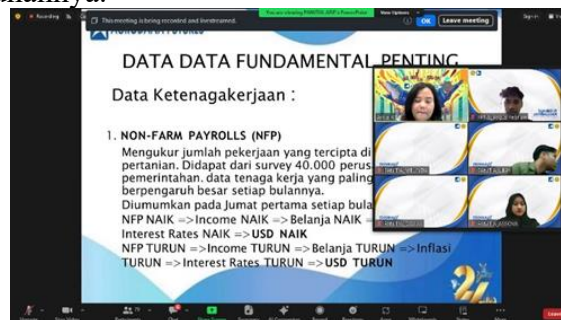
nannya.

Recording

This meeting is being recorded and livestreamed.

You are viewing PANUTUL ARIF's PowerPoint

View Options

OK

Leave meeting

DATA DATA FUNDAMENTAL PENTING

Data Ketenagakerjaan :

1. NON-FARM PAYROLLS (NFP)

Mengukur jumlah pekerjaan yang tercipta di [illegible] pertanian. Didapat dari survey 40.000 perus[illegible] pemerintahan. data tenaga kerja yang paling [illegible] berpengaruh besar setiap bulannya.

Diumumkan pada Jumat pertama setiap bula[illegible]

NFP NAIK => Income NAIK => Belanja NAIK => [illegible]

Interest Rates NAIK => USD NAIK

NFP TURUN => Income TURUN => Belanja TURUN => Inflasi TURUN => Interest Rates TURUN => USD TURUN

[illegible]